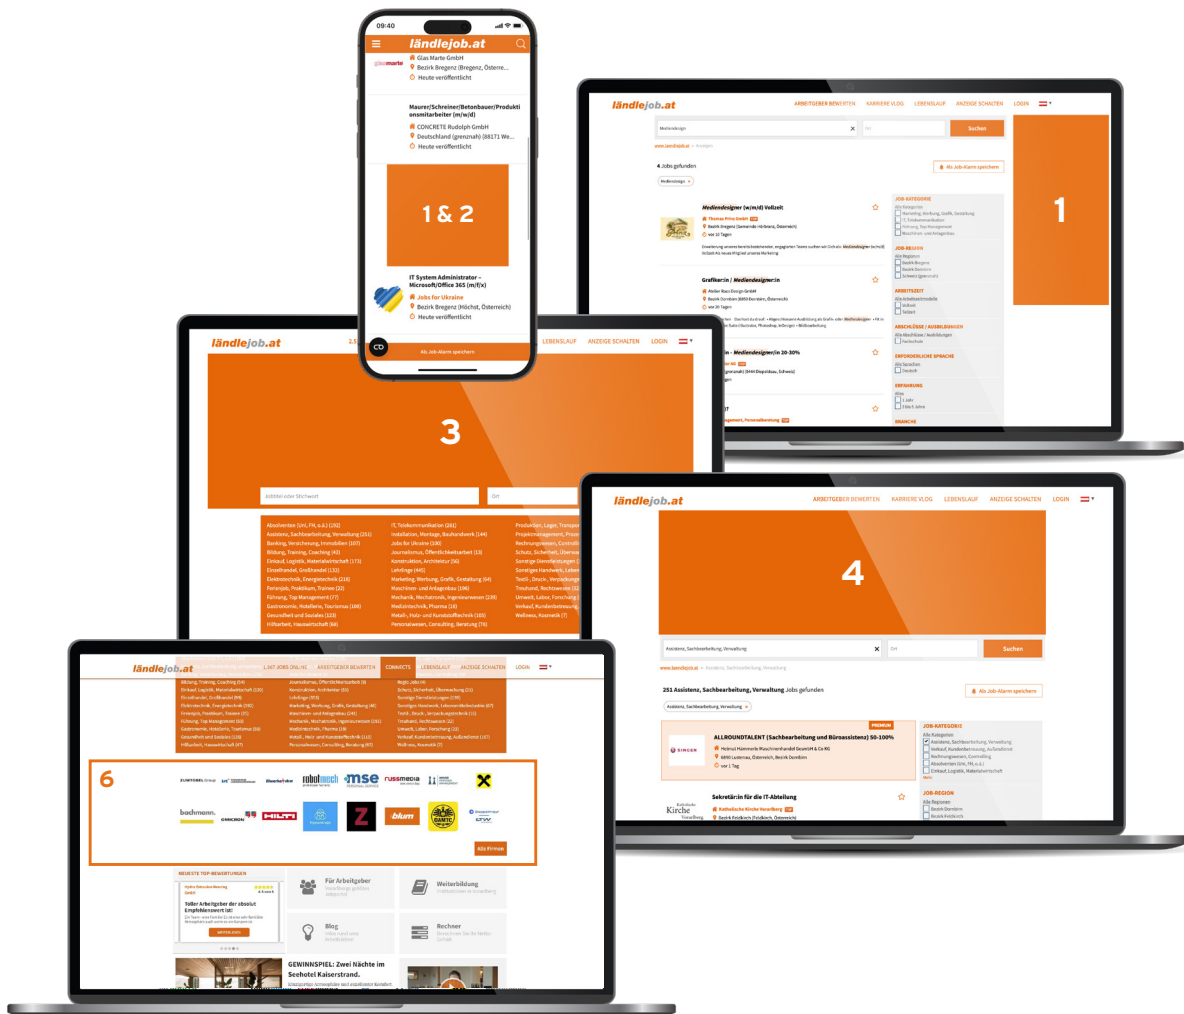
09:40
ländlejob.at
glasmarte
Glas Marte GmbH
Bezirk Bregenz (Bregenz, Österre...
Heute veröffentlicht

Maurer/Schreiner/Betonbauer/Produktionsmitarbeiter (m/w/d)
CONCRETE Rudolph GmbH
Deutschland (grenznah) (88171 We...
Heute veröffentlicht

1 & 2

IT System Administrator – Microsoft/Office 365 (m/f/x)
Jobs for Ukraine
Bezirk Bregenz (Höchst, Österreich)
Heute veröffentlicht

Als Job-Alarm speichern

ländlejob.at
ARBEITGEBER BEWERTEN KARRIERE VLOG LEBENSLAUF ANZEIGE SCHALTEN LOGIN
Mediendesign
Ort
Suchen
4 Jobs gefunden
Als Job-Alarm speichern
Mediendesign
Mediendesigner (w/m/d) Vollzeit
Thomas Prinz GmbH
Bezirk Bregenz (Gemeinde Hörbranz, Österreich)
vor 10 Tagen
Grafiker:in / Mediendesigner:in
Atelier Ross Design GmbH
Bezirk Dornbirn (6850 Dornbirn, Österreich)
vor 30 Tagen
JOB-KATEGORIE
JOB-REGION
ARBEITSZEIT
ABSCHLÜSSE / AUSBILDUNGEN
ERFORDERLICHE SPRACHE
ERFAHRUNG
BRANCHE
1

ländlejob.at
LEBENSLAUF ANZEIGE SCHALTEN LOGIN
3
Jobtitel oder Stichwort
Ort
Absolventen (Uni, FH, o.ä.) (192)
Assistenz, Sachbearbeitung, Verwaltung (251)
Banking, Versicherung, Immobilien (107)
Bildung, Training, Coaching (42)
Einkauf, Logistik, Materialwirtschaft (173)
Einzelhandel, Großhandel (132)
Elektrotechnik, Energietechnik (218)
Ferienjob, Praktikum, Trainee (22)
Führung, Top Management (77)
Gastronomie, Hotellerie, Tourismus (168)
Gesundheit und Soziales (123)
Hilfsarbeit, Hauswirtschaft (64)
IT, Telekommunikation (281)
Installation, Montage, Baubranche (144)
Jobs für Ukraine (100)
Journalismus, Öffentlichkeitsarbeit (13)
Konstruktion, Architektur (56)
Lehrlinge (445)
Marketing, Werbung, Grafik, Gestaltung (64)
Maschinen- und Anlagenbau (106)
Mechanik, Mechatronik, Ingenieurwesen (239)
Medizintechnik, Pharma (14)
Metall-, Holz- und Kunststofftechnik (103)
Personalwesen, Consulting, Beratung (76)

ländlejob.at
ARBEITGEBER BEWERTEN KARRIERE VLOG LEBENSLAUF ANZEIGE SCHALTEN LOGIN
4
Assistenz, Sachbearbeitung, Verwaltung
Ort
Suchen
251 Assistenz, Sachbearbeitung, Verwaltung Jobs gefunden
Als Job-Alarm speichern
PREMIUM
ALLROUNDTALENT (Sachbearbeitung und Büroassistenz) 50-100%
Helmut Hämmerle Maschinenhandel GesmbH & Co KG
6890 Lustenau, Österreich, Bezirk Dornbirn
vor 1 Tag
Sekretär:in für die IT-Abteilung
Katholische Kirche Vorarlberg
Bezirk Feldkirch (Feldkirch, Österreich)
JOB-KATEGORIE
JOB-REGION

ländlejob.at
1.387 JOBS ONLINE ARBEITGEBER BEWERTEN CONNECTS LEBENSLAUF ANZEIGE SCHALTEN LOGIN
6
Alle Firmen
NEUESTE TOP-BEWERTUNGEN
Für Arbeitgeber
Weiterbildung
Blog
Rechner
GEWINNSPIEL: Zwei Nächte im Seehotel Kaiserstrand.